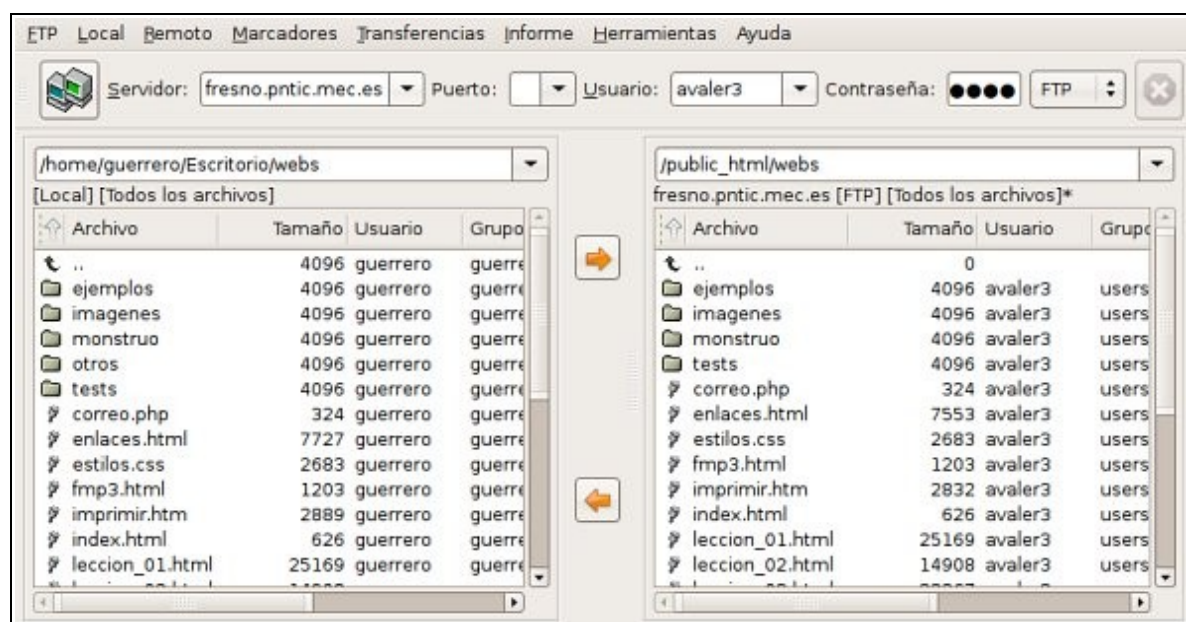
FTP Local Remoto Marcadores Transferencias Informe Herramientas Ayuda

Servidor: fresno.pntic.mec.es Puerto: Usuario: avaler3 Contraseña: ●●●● FTP

/home/guerrero/Escritorio/webs
[Local] [Todos los archivos]

| Archivo | Tamaño | Usuario | Grupo |
|---|---|---|---|
| .. | 4096 | guerrero | guerre |
| ejemplos | 4096 | guerrero | guerre |
| imagenes | 4096 | guerrero | guerre |
| monstruo | 4096 | guerrero | guerre |
| otros | 4096 | guerrero | guerre |
| tests | 4096 | guerrero | guerre |
| correo.php | 324 | guerrero | guerre |
| enlaces.html | 7727 | guerrero | guerre |
| estilos.css | 2683 | guerrero | guerre |
| fmp3.html | 1203 | guerrero | guerre |
| imprimir.htm | 2889 | guerrero | guerre |
| index.html | 626 | guerrero | guerre |
| leccion_01.html | 25169 | guerrero | guerre |

/public_html/webs
fresno.pntic.mec.es [FTP] [Todos los archivos]*

| Archivo | Tamaño | Usuario | Grupo |
|---|---|---|---|
| .. | 0 | | |
| ejemplos | 4096 | avaler3 | users |
| imagenes | 4096 | avaler3 | users |
| monstruo | 4096 | avaler3 | users |
| tests | 4096 | avaler3 | users |
| correo.php | 324 | avaler3 | users |
| enlaces.html | 7553 | avaler3 | users |
| estilos.css | 2683 | avaler3 | users |
| fmp3.html | 1203 | avaler3 | users |
| imprimir.htm | 2832 | avaler3 | users |
| index.html | 626 | avaler3 | users |
| leccion_01.html | 25169 | avaler3 | users |
| leccion_02.html | 14908 | avaler3 | users |